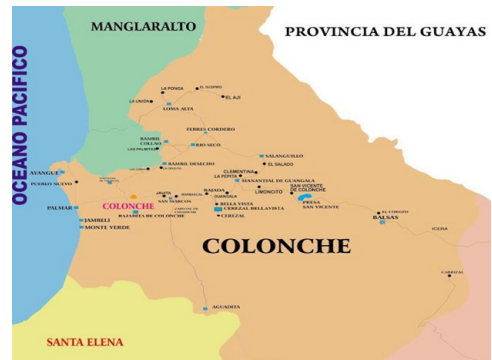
MANGLARALTO
PROVINCIA DEL GUAYAS
OCEANO PACIFICO
LA PONGA
EL ALGPRIO
EL AJI
LA UNIÓN
LOMA ALTA
FEBRES CORDERO
BAMBIL COLLAO
RIO SECO
LAS PALMITAS
BAMBIL DESECHO
SALANGUILLO
EL SALADO
CLEMENTINA
LA PEPITA
MANANTIAL DE GUANGALA
AYANGUE
PUEBLO NUEVO
COLONCHE
SAN MARCOS
JOFRE
JERUSALEM
BAJADA DE COLONCHE
RAYOS
GUANGALA
LIMONCITO
SAN VICENTE DE COLONCHE
PRESA SAN VICENTE
PALMAR
JAMBELI
MONTE VERDE
BELLA VISTA
CEREZAL BELLAVISTA
CEREZAL
EL COROZO
BALSAS
IGUIA
COLONCHE
AGUADITA
SANTA ELENA